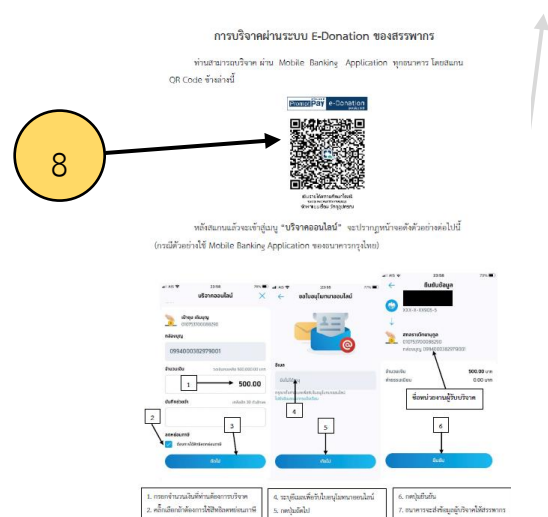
การบริจาคผ่านระบบ E-Donation ของสรรพากร

ท่านสามารถบริจาค ผ่าน Mobile Banking Application ทุกธนาคาร โดยสแกน QR Code ข้างล่างนี้

PromptPay e-Donation

8

หลังสแกนแล้วจะเข้าสู่เมนู "บริจาคออนไลน์" จะปรากฏหน้าจอดังตัวอย่างต่อไปนี้ (กรณีตัวอย่างใช้ Mobile Banking Application ของธนาคารกรุงไทย)

บริจาคออนไลน์

0994000382979001

1

500.00

2

3

ถัดไป

ขอใบอนุโมทนาออนไลน์

4

5

ถัดไป

ยืนยันข้อมูล

500.00 บาท

0.00 บาท

ชื่อหน่วยงานผู้รับบริจาค

6

ยืนยัน

1. กรอกจำนวนเงินที่ท่านต้องการบริจาค

2. คลิกเลือกถ้าต้องการใช้สิทธิลดหย่อนภาษี

4. ระบุชื่อและที่อยู่ในใบอนุโมทนาออนไลน์

5. กดปุ่มถัดไป

6. กดปุ่มยืนยัน

7. ธนาคารจะส่งข้อมูลผู้บริจาคให้สรรพากร